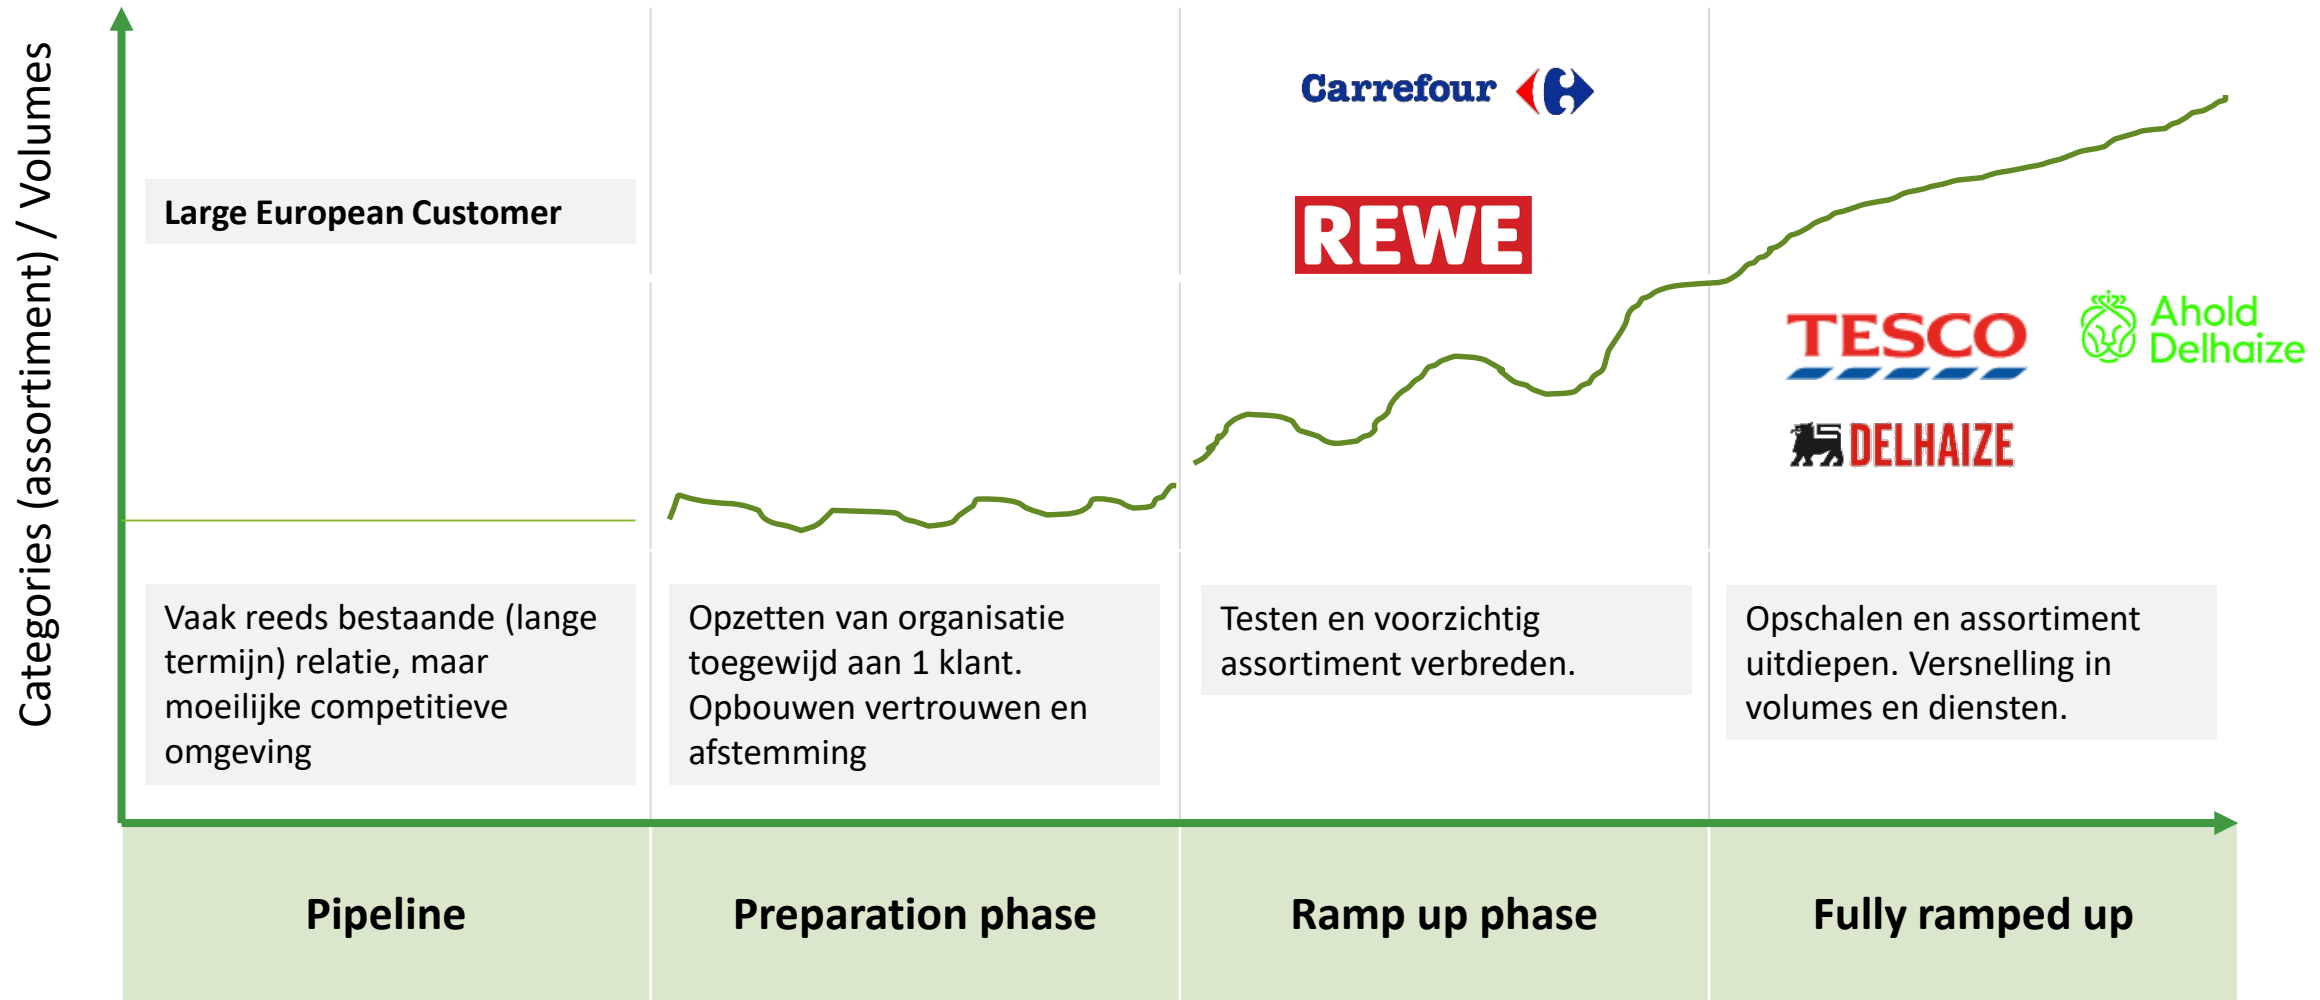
Categories (assortiment) / Volumes

Large European Customer

Carrefour

REWE

TESCO

Ahold Delhaize

DELHAIZE

Vaak reeds bestaande (lange termijn) relatie, maar moeilijke competitieve omgeving

Opzetten van organisatie toegewijd aan 1 klant. Opbouwen vertrouwen en afstemming

Testen en voorzichtig assortiment verbreden.

Opschalen en assortiment uitdiepen. Versnelling in volumes en diensten.

Pipeline

Preparation phase

Ramp up phase

Fully ramped up